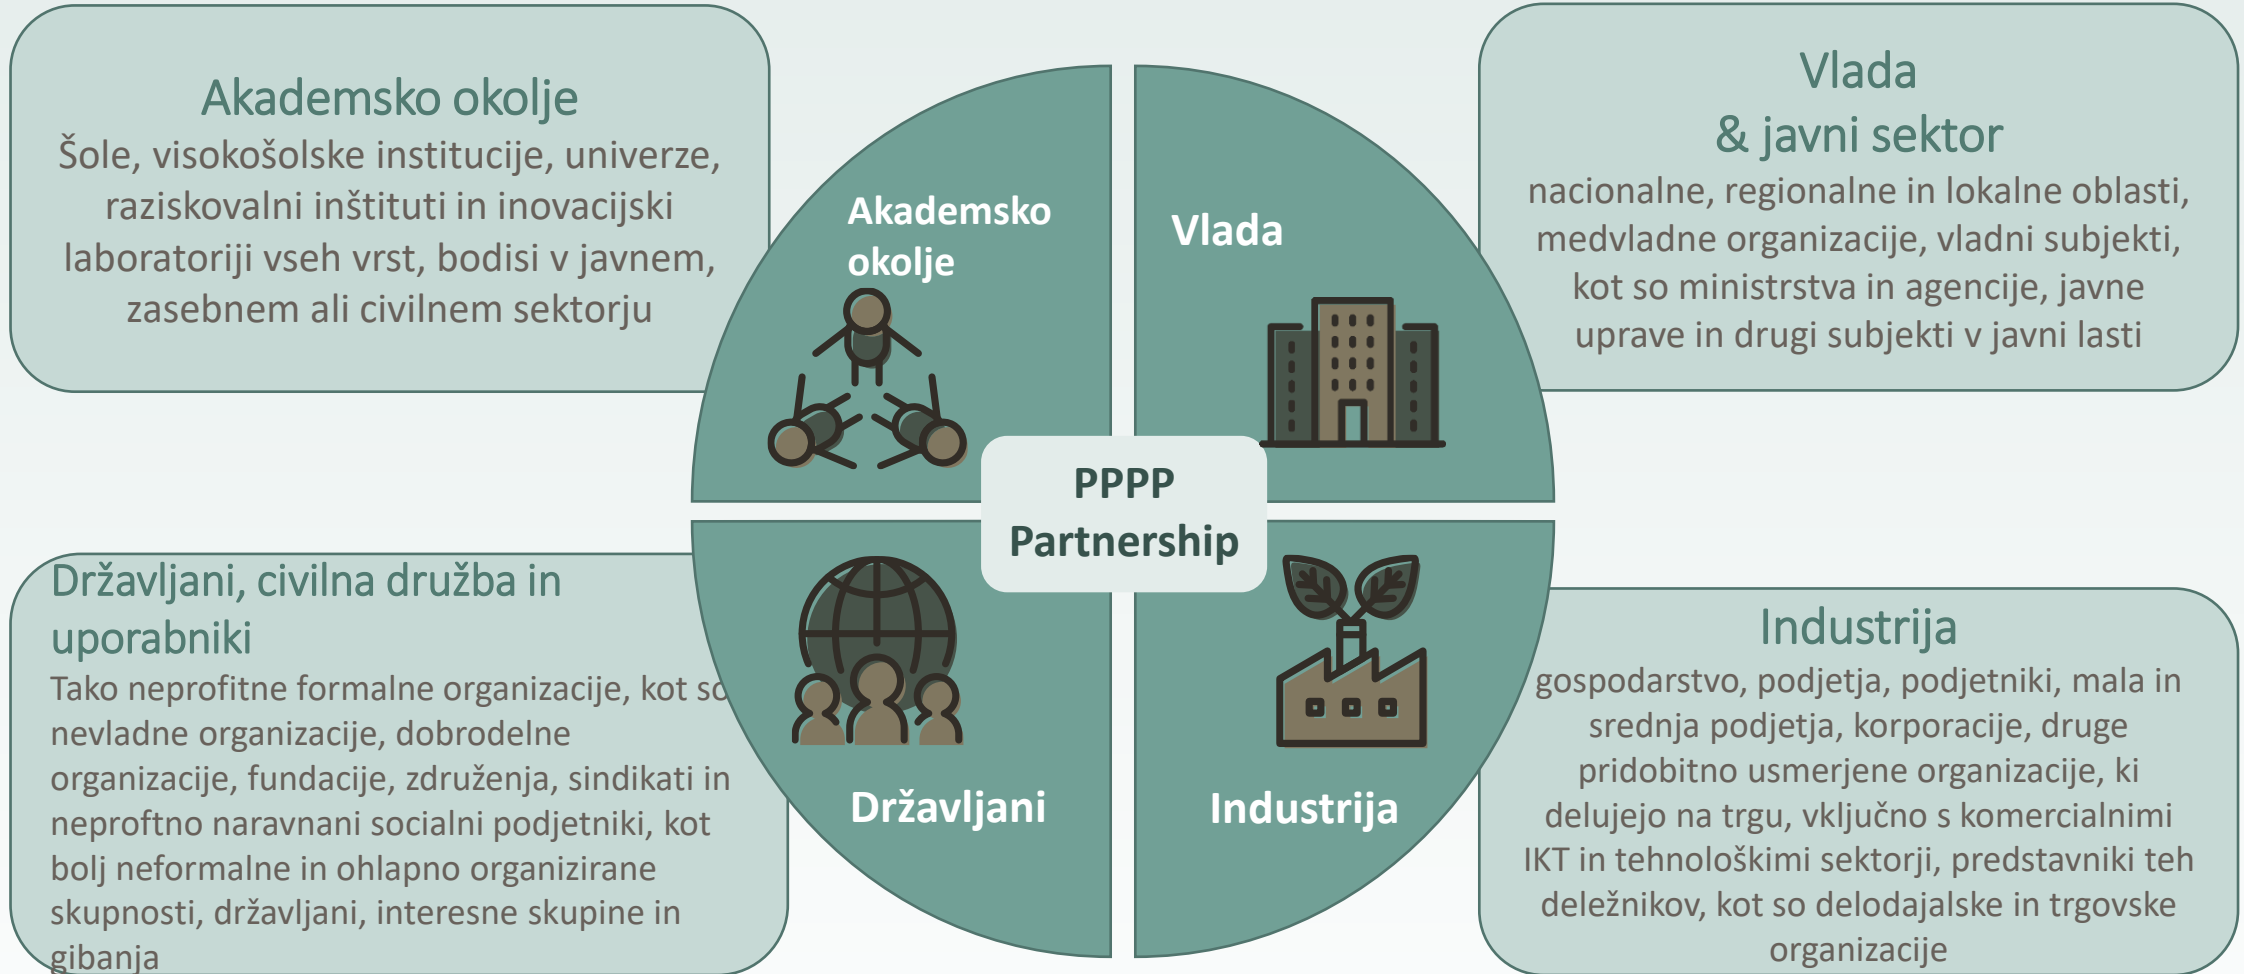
Akademsko okolje
Šole, visokošolske institucije, univerze, raziskovalni inštituti in inovacijski laboratoriji vseh vrst, bodisi v javnem, zasebnem ali civilnem sektorju

Vlada
& javni sektor
nacionalne, regionalne in lokalne oblasti, medvladne organizacije, vladni subjekti, kot so ministrstva in agencije, javne uprave in drugi subjekti v javni lasti

Akademsko okolje

Vlada

PPPP
Partnership

Državljani

Industrija

Državljani, civilna družba in uporabniki
Tako neprofitne formalne organizacije, kot so nevladne organizacije, dobrodelne organizacije, fundacije, združenja, sindikati in neproftno naravnani socialni podjetniki, kot bolj neformalne in ohlapno organizirane skupnosti, državljani, interesne skupine in gibanja

Industrija
gospodarstvo, podjetja, podjetniki, mala in srednja podjetja, korporacije, druge pridobitno usmerjene organizacije, ki delujejo na trgu, vključno s komercialnimi IKT in tehnološkimi sektorji, predstavniki teh deležnikov, kot so delodajalske in trgovske organizacije